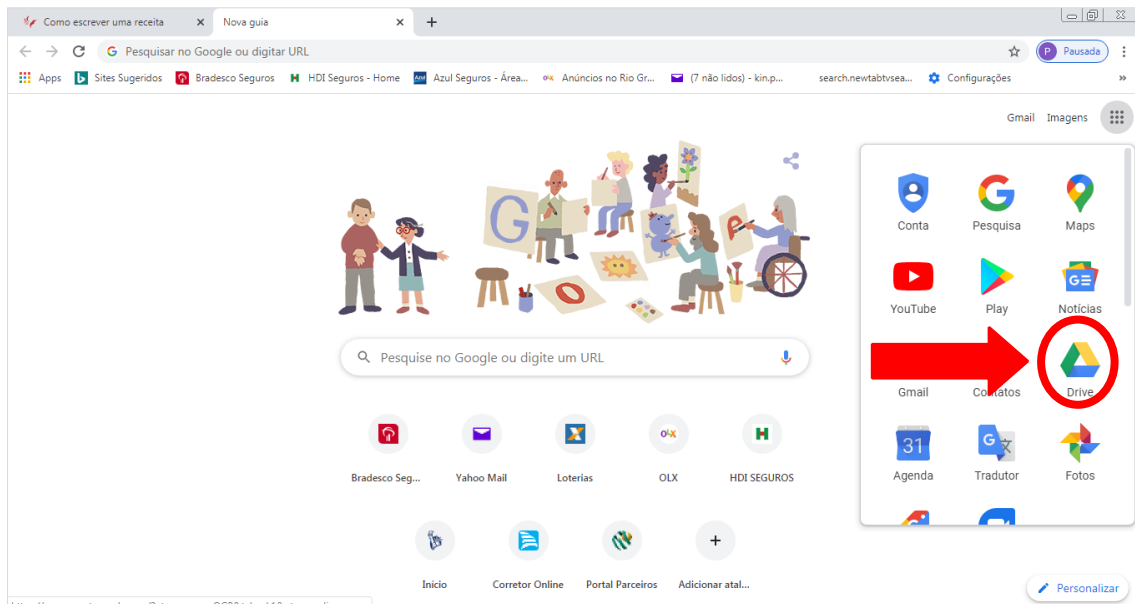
Como escrever uma receita
Nova guia
+
Pesquisar no Google ou digitar URL
P Pausada
Apps
Sites Sugeridos
Bradesco Seguros
HDI Seguros - Home
Azul Seguros - Área...
Anúncios no Rio Gr...
(7 não lidos) - kin.p...
search.newtabtvsea...
Configurações
»

Gmail
Imagens

Conta
Pesquisa
Maps
YouTube
Play
Notícias
Gmail
Contatos
Drive
31
Agenda
Tradutor
Fotos

Pesquise no Google ou digite um URL

Bradesco Seg...
Yahoo Mail
Loterias
OLX
HDI SEGUROS
Início
Corretor Online
Portal Parceiros
Adicionar atal...

Personalizar